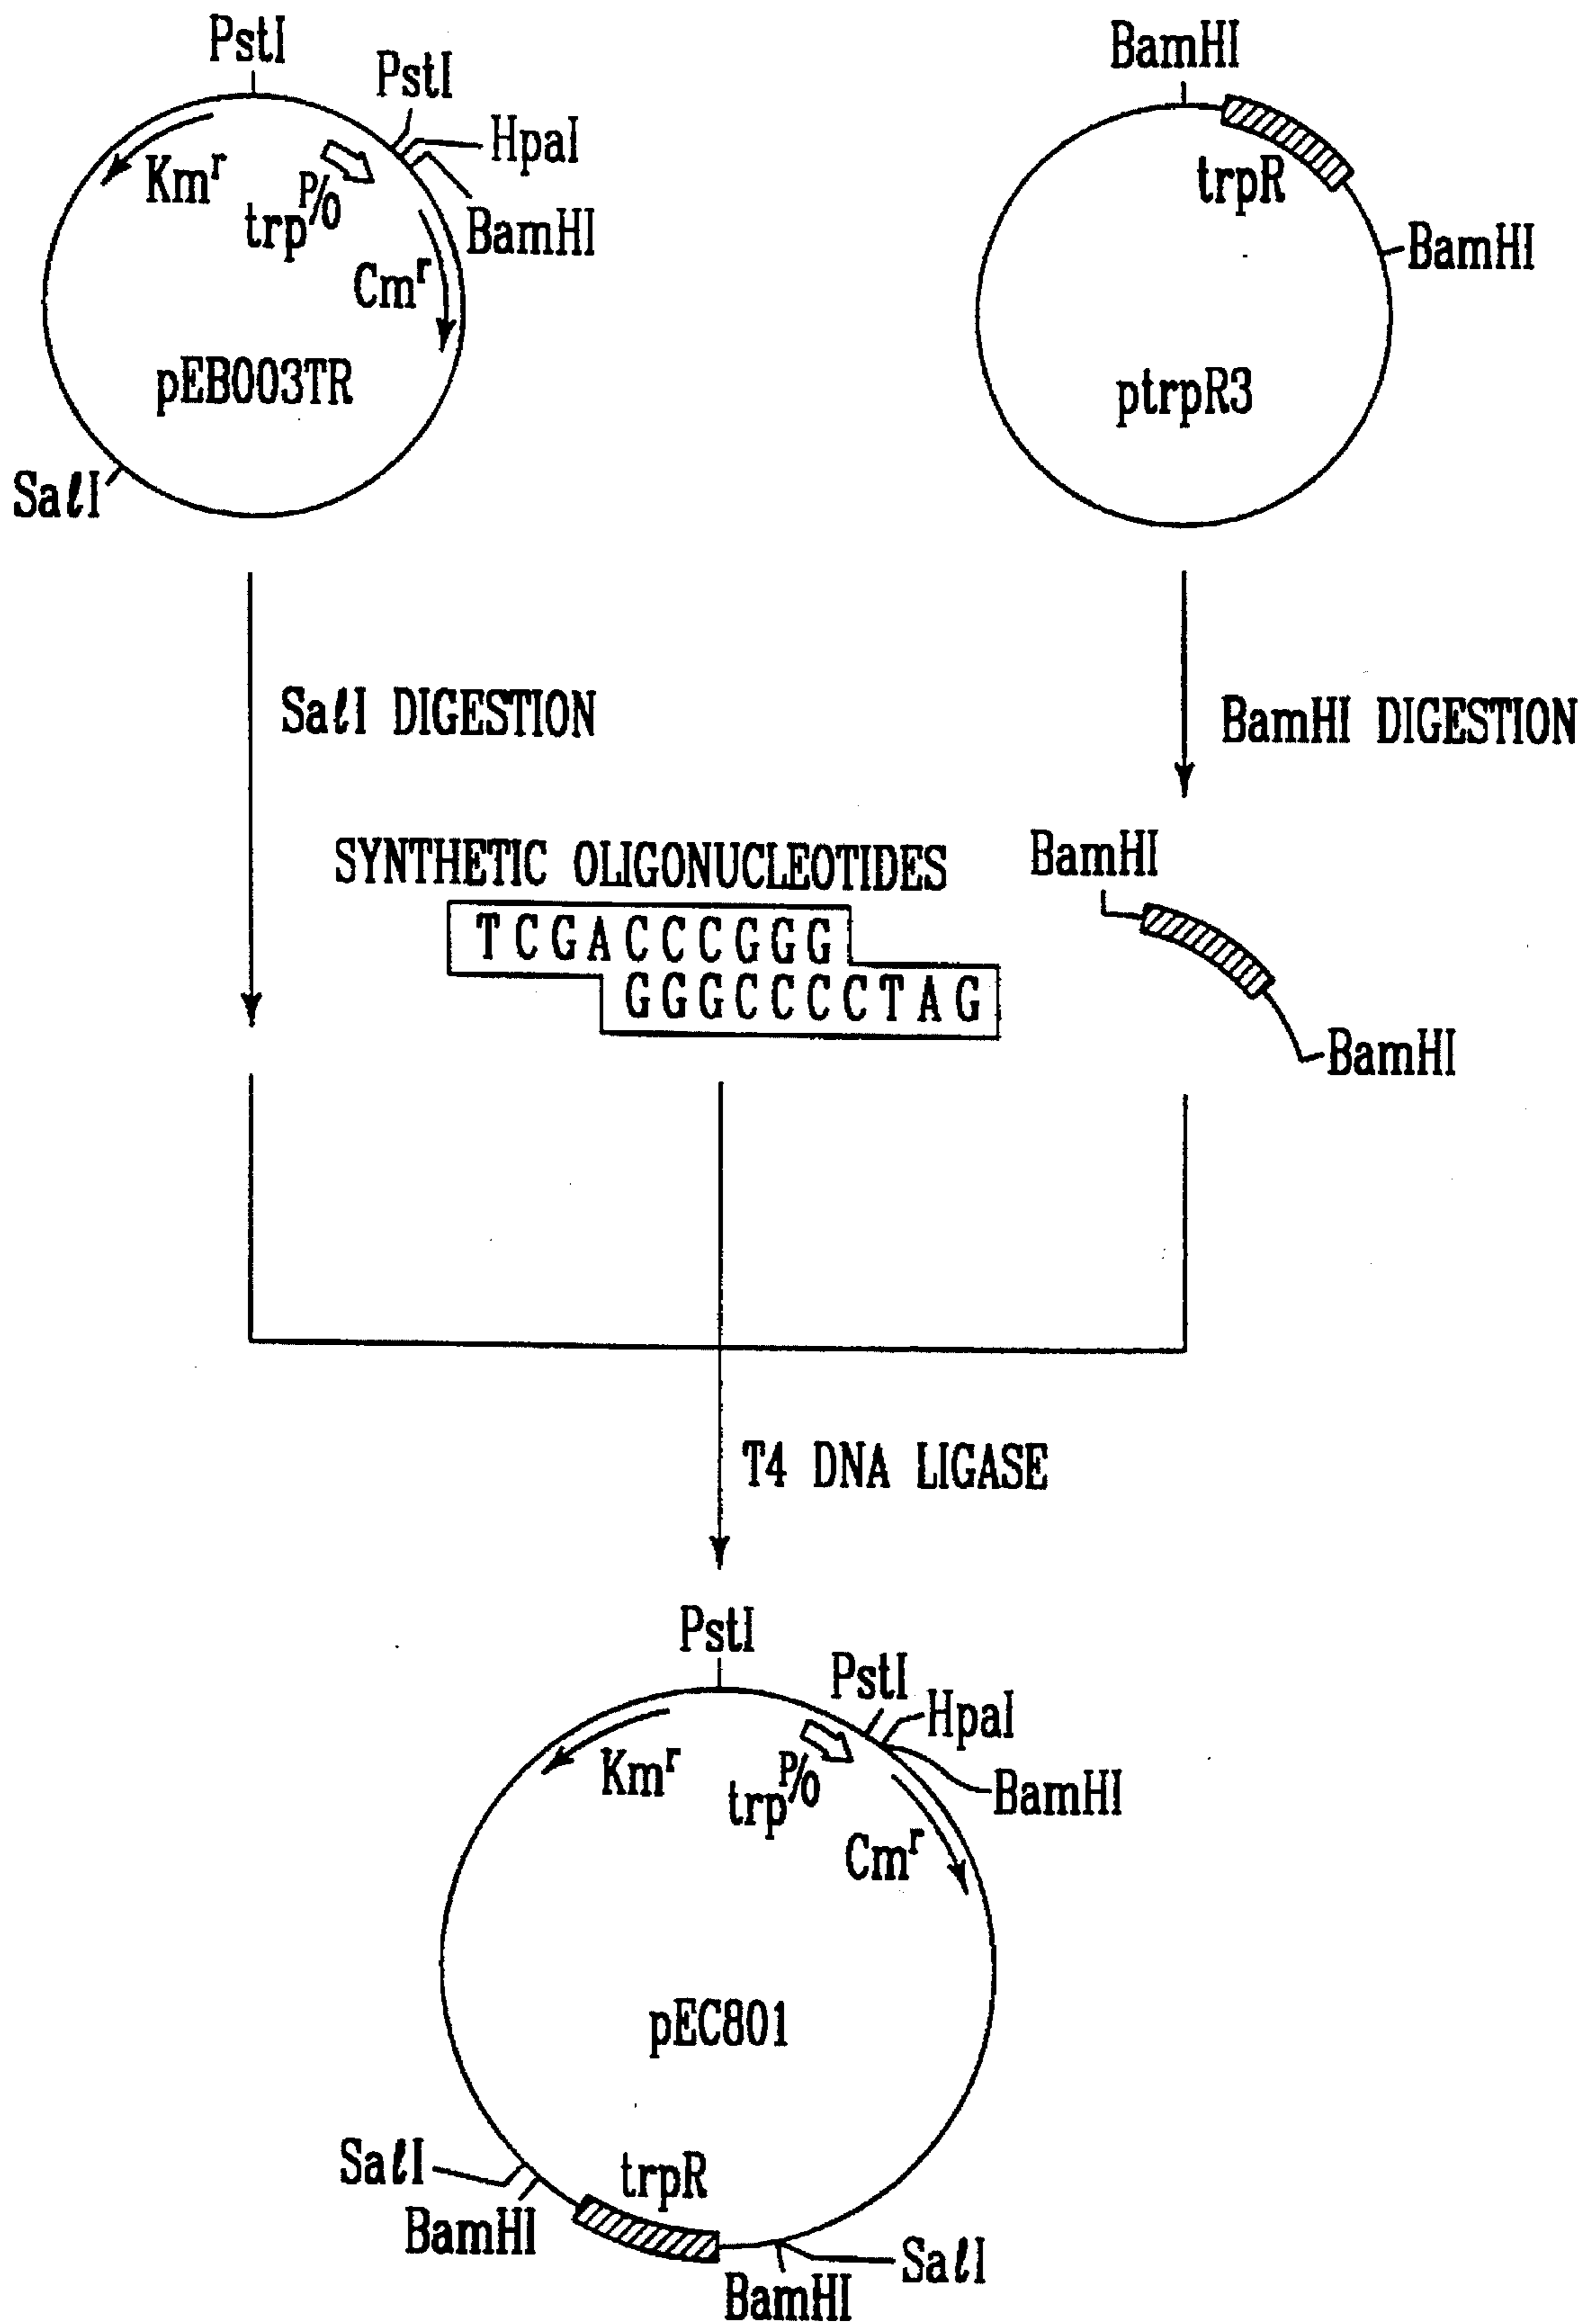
PstI
PstI
HpaI
Km$^r$
trp$^{P/O}$
BamHI
Cm$^r$
pEB003TR
SalI

BamHI
trpR
BamHI
ptrpR3

SalI DIGESTION

BamHI DIGESTION

SYNTHETIC OLIGONUCLEOTIDES
T C G A C C C G G G
G G G C C C C T A G

BamHI
BamHI

T4 DNA LIGASE

PstI
PstI
HpaI
Km$^r$
trp$^{P/O}$
BamHI
Cm$^r$
pEC801
SalI
BamHI
trpR
SalI
BamHI